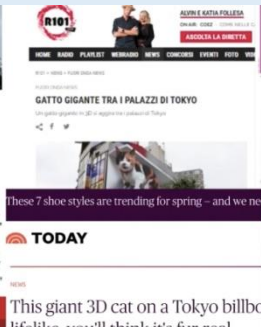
R101

ALVIN E KATIA FOLLESA
ON AIR · CODE · CON NELLE CI...
ASCOLTA LA DIRETTA

HOME RADIO PLAYLIST WEBRADIO NEWS CONCORSI EVENTI FOTO VID

R101 > NEWS > FLOW DAGA NEWS

FLOW DAGA NEWS

GATTO GIGANTE TRA I PALAZZI DI TOKYO

Un gatto gigante in 3D si aggira tra i palazzi di Tokyo

These 7 shoe styles are trending for spring – and we ne

TODAY

NEWS

This giant 3D cat on a Tokyo billbo
lifelike, you'll think it's fur real